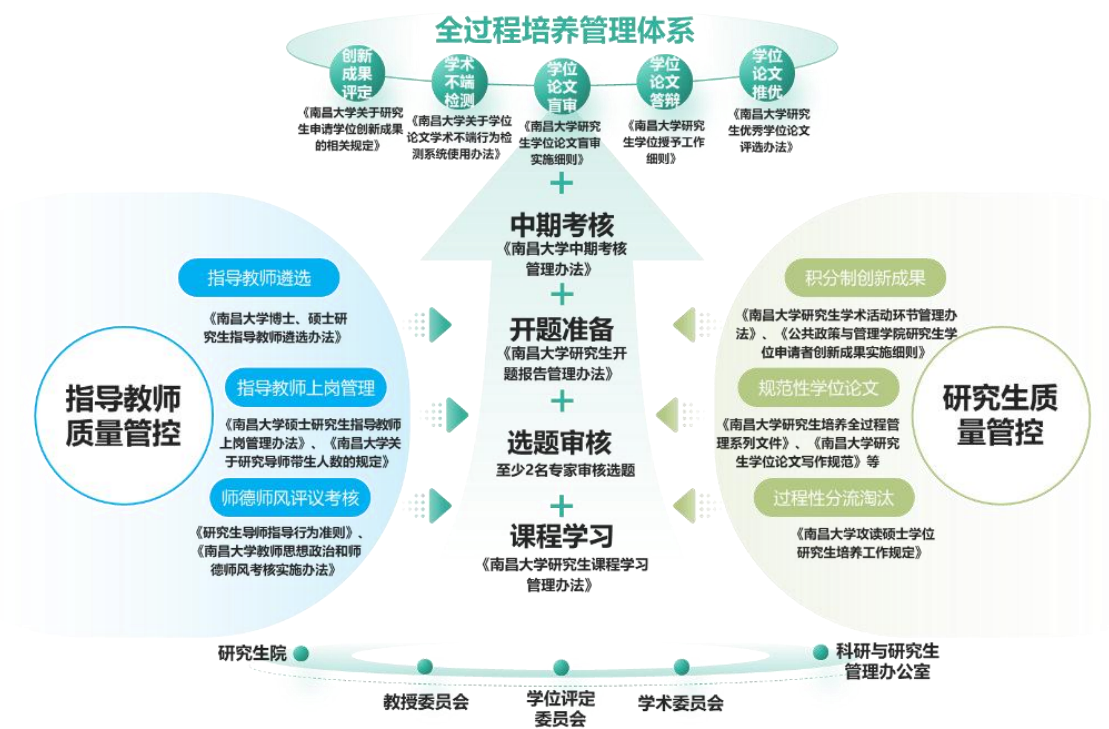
全过程培养管理体系

创新成果评定
《南昌大学关于研究生申请学位创新成果的相关规定》

学术不端检测
《南昌大学关于学位论文学术不端行为检测系统使用办法》

学位论文盲审
《南昌大学研究生学位论文盲审实施细则》

学位论文答辩
《南昌大学研究生学位授予工作细则》

学位论文推优
《南昌大学研究生优秀学位论文评选办法》

+

中期考核
《南昌大学中期考核管理办法》

+

开题准备
《南昌大学研究生开题报告管理办法》

+

选题审核
至少2名专家审核选题

+

课程学习
《南昌大学研究生课程学习管理办法》

指导教师质量管控

指导教师遴选
《南昌大学博士、硕士研究生指导教师遴选办法》

指导教师上岗管理
《南昌大学硕士研究生指导教师上岗管理办法》、《南昌大学关于研究导师带生人数的规定》

师德师风评议考核
《研究生导师指导行为准则》、《南昌大学教师思想政治和师德师风考核实施办法》

研究生质量管控

积分制创新成果
《南昌大学研究生学术活动环节管理办法》、《公共政策与管理学院研究生学位申请者创新成果实施细则》

规范性学位论文
《南昌大学研究生培养全过程管理系列文件》、《南昌大学研究生学位论文写作规范》等

过程性分流淘汰
《南昌大学攻读硕士学位研究生培养工作规定》

研究生院
教授委员会
学位评定委员会
学术委员会
科研与研究生管理办公室